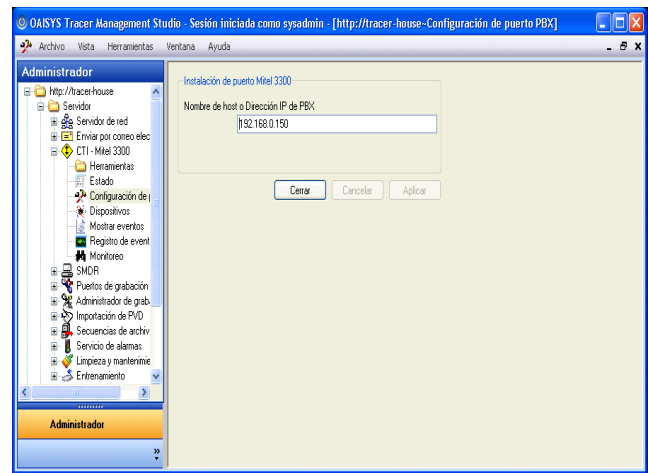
OAISYS Tracer Management Studio - Sesión iniciada como sysadmin - [http://tracer-house-Configuración de puerto PBX]

Archivo Vista Herramientas Ventana Ayuda

Administrador

http://tracer-house
Servidor
Servidor de red
Enviar por correo elec
CTI - Mitel 3300
Herramientas
Estado
Configuración de p
Dispositivos
Mostrar eventos
Registro de event
Monitoreo
SMDR
Puertos de grabación
Administrador de grab
Importación de PVD
Secuencias de archiv
Servicio de alarmas
Limpieza y mantenimie
Entrenamiento

Administrador

Instalación de puerto Mitel 3300

Nombre de host o Dirección IP de PBX

192.168.0.150

Cerrar Cancelar Aplicar